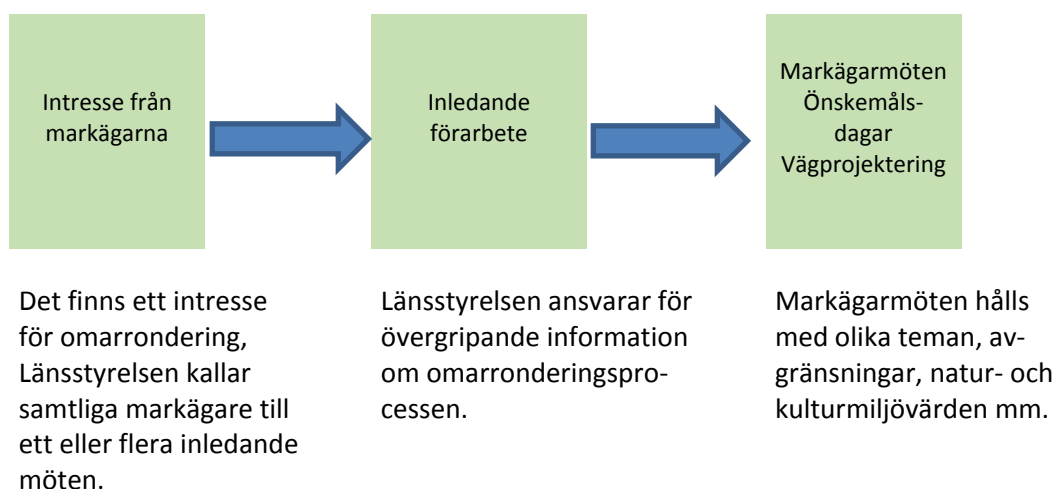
Intresse från markägarna

Inledande förarbete

Markägarmöten
Önskemålsdagar
Vägprojektering

Det finns ett intresse för omarrondering, Länsstyrelsen kallar samtliga markägare till ett eller flera inledande möten.

Länsstyrelsen ansvarar för övergripande information om omarronderingsprocessen.

Markägarmöten hålls med olika teman, avgränsningar, natur- och kulturmiljövärden mm.